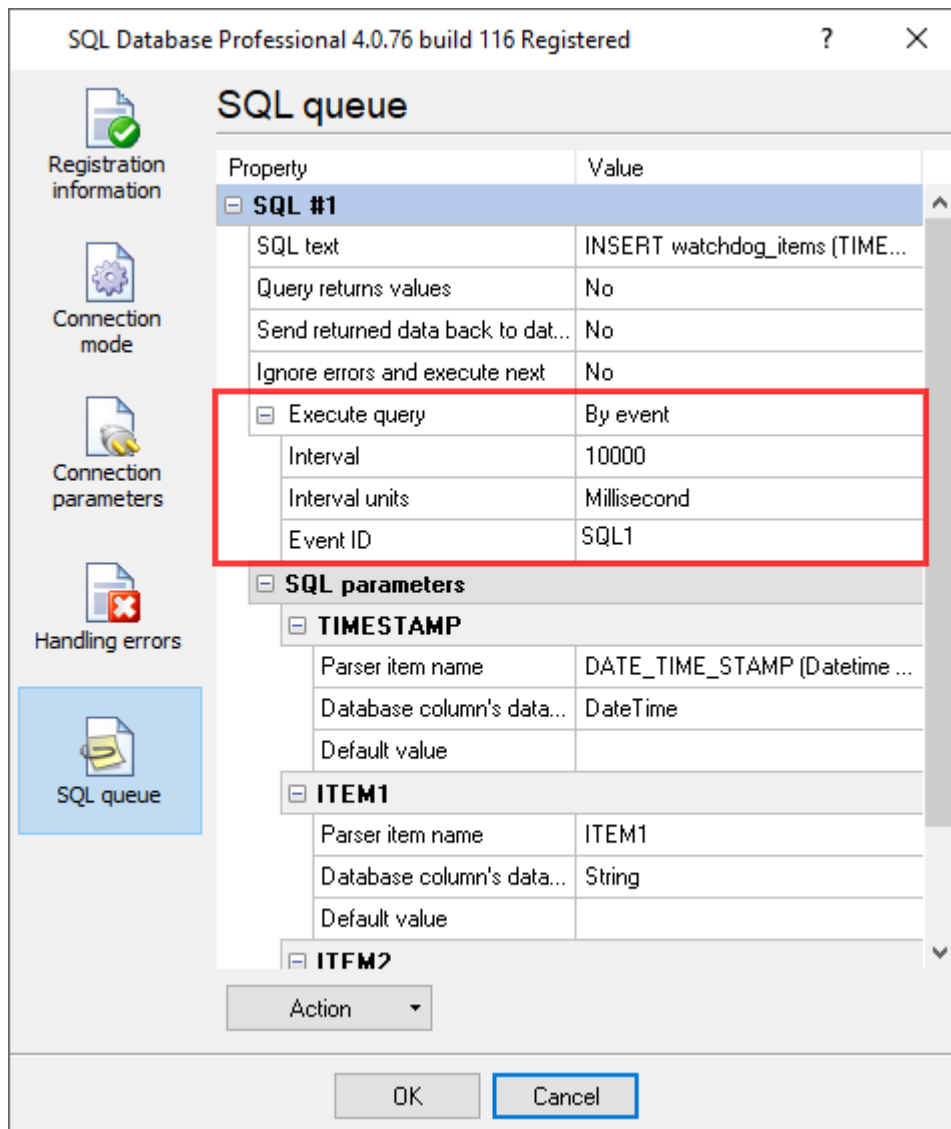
SQL Database Professional 4.0.76 build 116 Registered ? ×

Registration information

Connection mode

Connection parameters

Handling errors

SQL queue

SQL queue

| Property | Value |
|---|---|
| ⊟ SQL #1 | |
| SQL text | INSERT watchdog_items (TIME... |
| Query returns values | No |
| Send returned data back to dat... | No |
| Ignore errors and execute next | No |
| ⊟ Execute query | By event |
| Interval | 10000 |
| Interval units | Millisecond |
| Event ID | SQL1 |
| ⊟ SQL parameters | |
| ⊟ TIMESTAMP | |
| Parser item name | DATE_TIME_STAMP (Datetime ... |
| Database column's data... | DateTime |
| Default value | |
| ⊟ ITEM1 | |
| Parser item name | ITEM1 |
| Database column's data... | String |
| Default value | |
| ⊟ ITEM2 | |

Action

OK Cancel